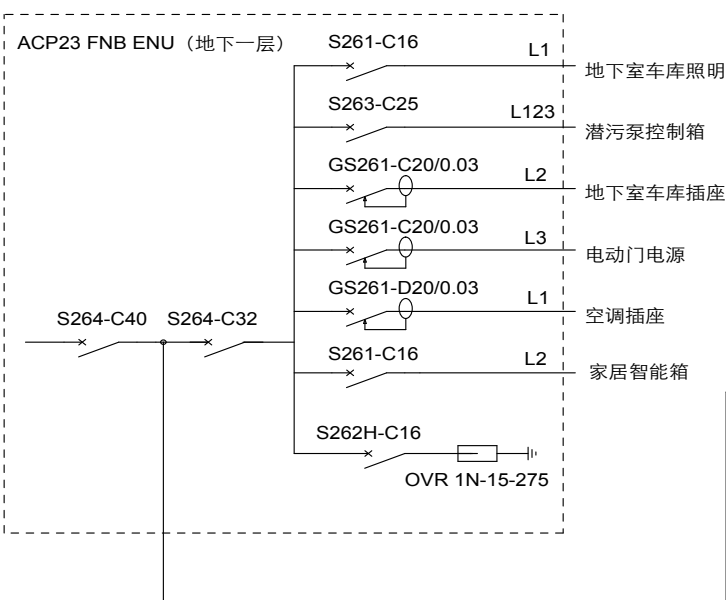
ACP23 FNB ENU（地下一层）

S261-C16
L1
地下室车库照明

S263-C25
L123
潜污泵控制箱

GS261-C20/0.03
L2
地下室车库插座

GS261-C20/0.03
L3
电动门电源

GS261-D20/0.03
L1
空调插座

S264-C40
S264-C32

S261-C16
L2
家居智能箱

S262H-C16
OVR 1N-15-275